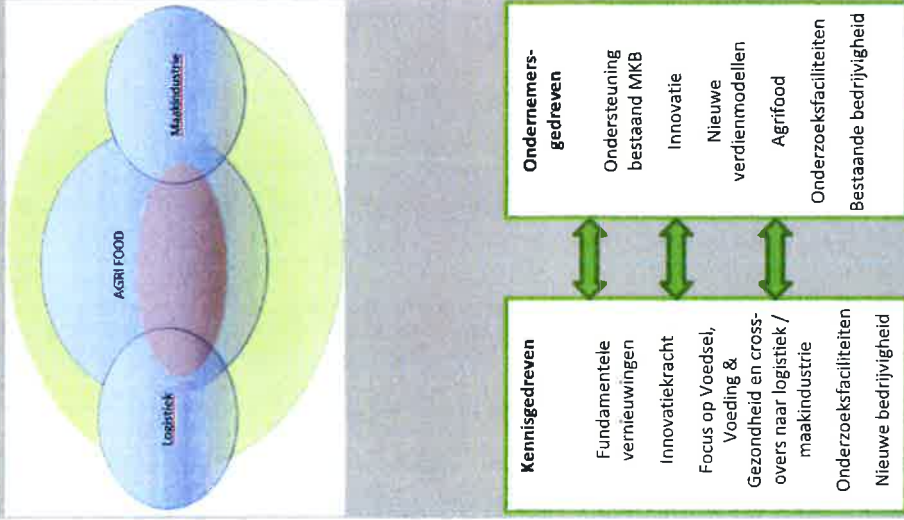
Maakindustrie

AGRI FOOD

Logistiek

Kennisgedreven

Fundamentele vernieuwingen

Innovatiekracht

Focus op Voedsel, Voeding & Gezondheid en cross-overs naar logistiek / maakindustrie

Onderzoeksfaciliteiten

Nieuwe bedrijvigheid

Ondernemersgedreven

Ondersteuning bestaand MKB

Innovatie

Nieuwe verdienmodellen

Agrifood

Onderzoeksfaciliteiten

Bestaande bedrijvigheid